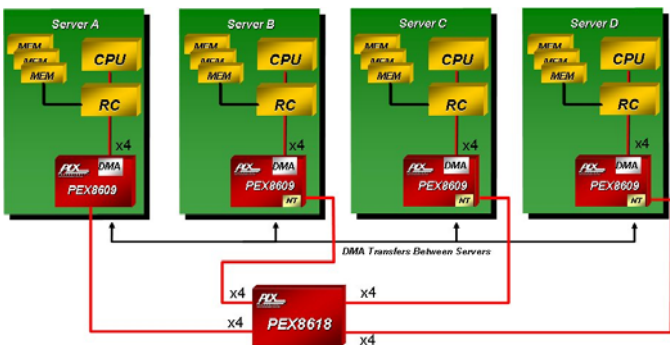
Server A
MEM
MEM
MEM
CPU
RC
x4
PLX
DMA
PEX8609

Server B
MEM
MEM
MEM
CPU
RC
x4
PLX
DMA
PEX8609
NT

Server C
MEM
MEM
MEM
CPU
RC
x4
PLX
DMA
PEX8609
NT

Server D
MEM
MEM
MEM
CPU
RC
x4
PLX
DMA
PEX8609
NT

DMA Transfers Between Servers

x4
x4
x4
PLX
PEX8618
x4